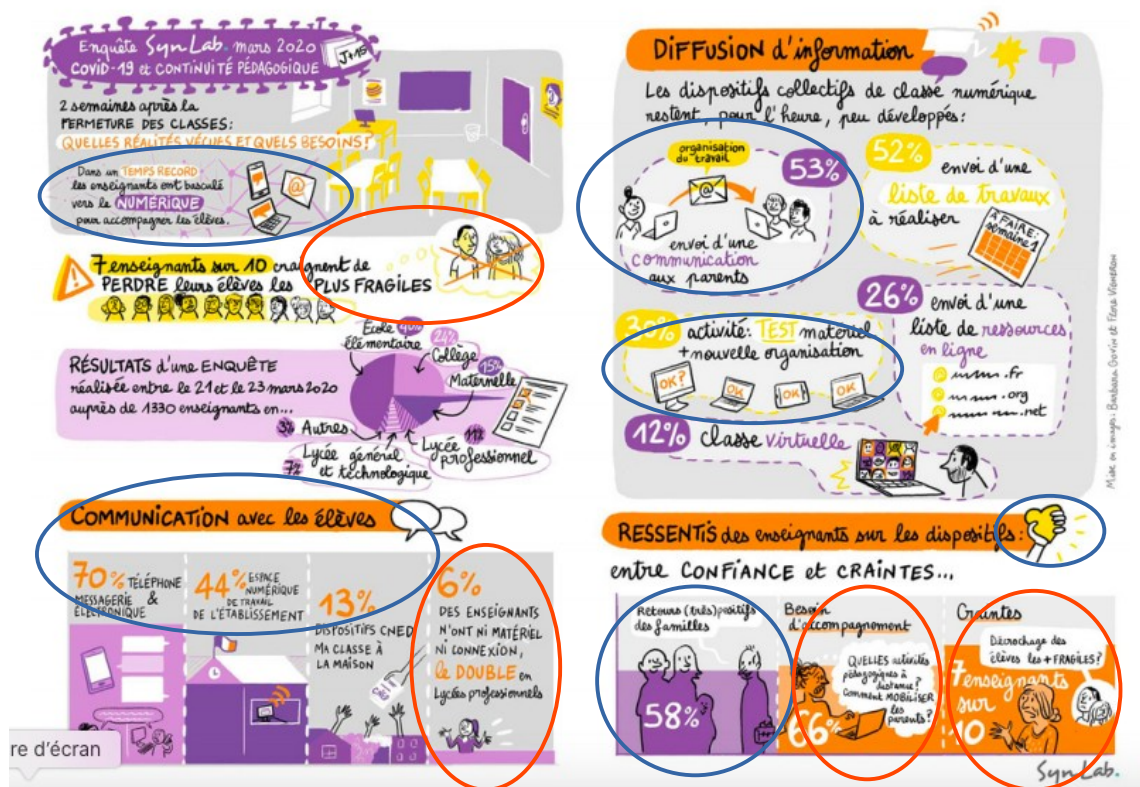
Enquête SynLab. mars 2020
COVID-19 et CONTINUITÉ PÉDAGOGIQUE

J+15

2 semaines après la FERMETURE DES CLASSES:
QUELLES RÉALITÉS VÉCUES ET QUELS BESOINS?

Dans un TEMPS RECORD les enseignants ont basculé vers le NUMÉRIQUE pour accompagner les élèves.

7 enseignants sur 10 craignent de PERDRE leurs élèves les PLUS FRAGILES

RÉSULTATS d'une ENQUÊTE réalisée entre le 21 et le 23 mars 2020 auprès de 1330 enseignants en...

École élémentaire 40%
Collège 24%
Maternelle 15%
Lycée professionnel 11%
Lycée général et technologique 7%
Autres 3%

COMMUNICATION avec les élèves

70% TÉLÉPHONE MESSAGERIE & ÉLECTRONIQUE

44% ESPACE NUMÉRIQUE DE TRAVAIL DE L'ÉTABLISSEMENT

13% DISPOSITIFS CNED MA CLASSE À LA MAISON

6% DES ENSEIGNANTS N'ONT NI MATÉRIEL NI CONNEXION, LE DOUBLE en Lycées professionnels

re d'écran

DIFFUSION d'information

Les dispositifs collectifs de classe numérique restent, pour l'heure, peu développés:

organisation du travail
53%
envoi d'une COMMUNICATION aux parents

52% envoi d'une liste de travaux à réaliser

À FAIRE: semaine 1

26% envoi d'une liste de ressources en ligne
www.fr
www.org
www.net

30% activité: TEST matériel + nouvelle organisation
OK? OK OK OK

12% classe virtuelle

Mise en images: Barbara Govin et Flore Vigneron

RESSENTIS des enseignants sur les dispositifs:

entre CONFIANCE et CRAINTES...

Retours (très) positifs des familles
58%

Besoin d'accompagnement
QUELLES activités pédagogiques à distance? Comment MOBILISER les parents?
66%

Craintes
Décrochage des élèves les + FRAGILES?
7 enseignants sur 10

SynLab.